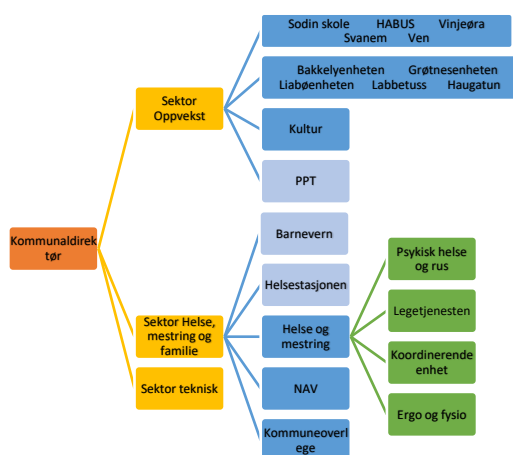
Kommunaldirektør

Sektor Oppvekst

Sodin skole HABUS Vinjeøra Svanem Ven

Bakkelyenheten Grøtnesenheten Liabøenheten Labbetuss Haugatun

Kultur

PPT

Sektor Helse, mestring og familie

Barnevern

Helsestasjonen

Helse og mestring

Psykisk helse og rus

Legetjenesten

Koordinerende enhet

Ergo og fysio

NAV

Kommuneoverlege

Sektor teknisk